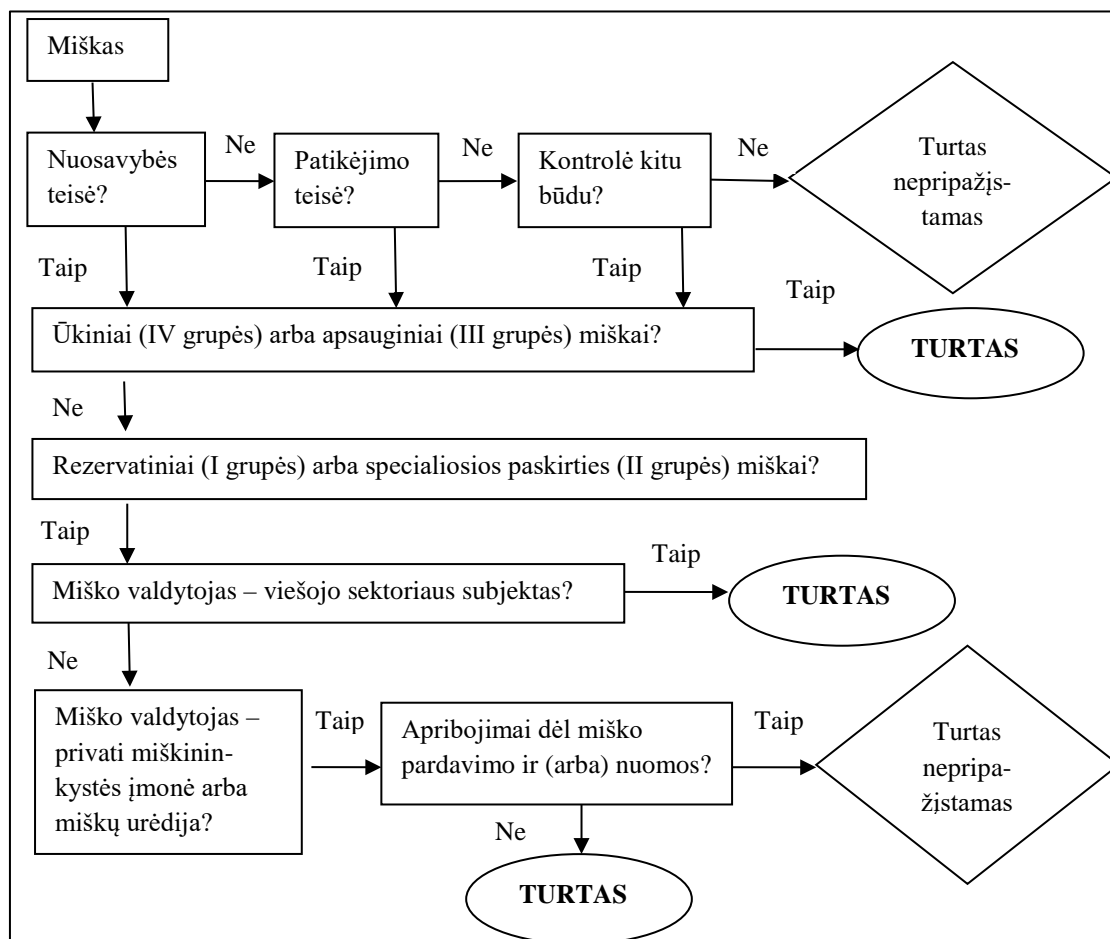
Miškas

Nuosavybės teisė?

Ne

Patikėjimo teisė?

Ne

Kontrolė kitu būdu?

Ne

Turtas nepripažįstamas

Taip

Taip

Taip

Taip

Ūkiniai (IV grupės) arba apsauginiai (III grupės) miškai?

TURTAS

Ne

Rezervatiniai (I grupės) arba specialiosios paskirties (II grupės) miškai?

Taip

Taip

Miško valdytojas – viešojo sektoriaus subjektas?

TURTAS

Ne

Miško valdytojas – privati miškininkystės įmonė arba miškų urėdija?

Taip

Apribojimai dėl miško pardavimo ir (arba) nuomos?

Taip

Turtas nepripažįstamas

Ne

TURTAS